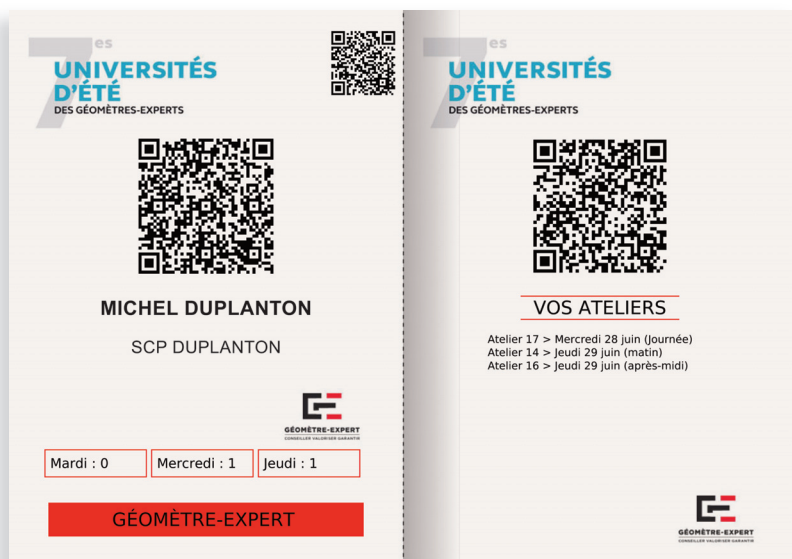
7es
UNIVERSITÉS D'ÉTÉ
DES GÉOMÈTRES-EXPERTS

MICHEL DUPLANTON

SCP DUPLANTON

GÉOMÈTRE-EXPERT
CONSEILLER VALORISER GARANTIR

| Mardi : 0 | Mercredi : 1 | Jeudi : 1 |
|---|---|---|

GÉOMÈTRE-EXPERT

7es
UNIVERSITÉS D'ÉTÉ
DES GÉOMÈTRES-EXPERTS

VOS ATELIERS

Atelier 17 > Mercredi 28 juin (Journée)
Atelier 14 > Jeudi 29 juin (matin)
Atelier 16 > Jeudi 29 juin (après-midi)

GÉOMÈTRE-EXPERT
CONSEILLER VALORISER GARANTIR